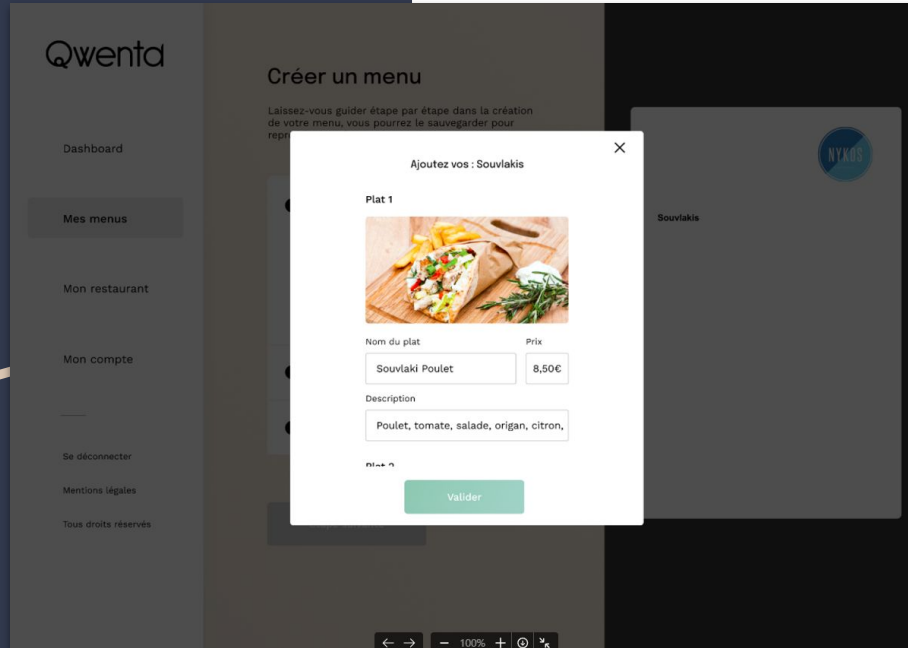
Qwenta

Dashboard

Mes menus

Mon restaurant

Mon compte

Se déconnecter

Mentions légales

Tous droits réservés

Créer un menu

Laissez-vous guider étape par étape dans la création de votre menu, vous pourrez le sauvegarder pour repr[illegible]

Ajoutez vos : Souvlakis

Plat 1

Nom du plat

Souvlaki Poulet

Prix

8,50€

Description

Poulet, tomate, salade, origan, citron,

Plat 2

Valider

NYKOS

Souvlakis

100%